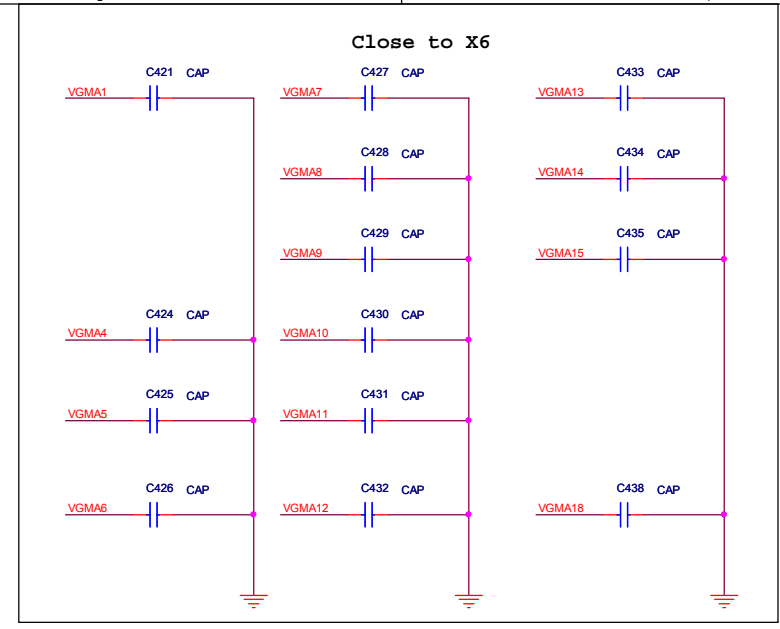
Close to X6

C421 CAP
VGMA1

C424 CAP
VGMA4

C425 CAP
VGMA5

C426 CAP
VGMA6

C427 CAP
VGMA7

C428 CAP
VGMA8

C429 CAP
VGMA9

C430 CAP
VGMA10

C431 CAP
VGMA11

C432 CAP
VGMA12

C433 CAP
VGMA13

C434 CAP
VGMA14

C435 CAP
VGMA15

C438 CAP
VGMA18